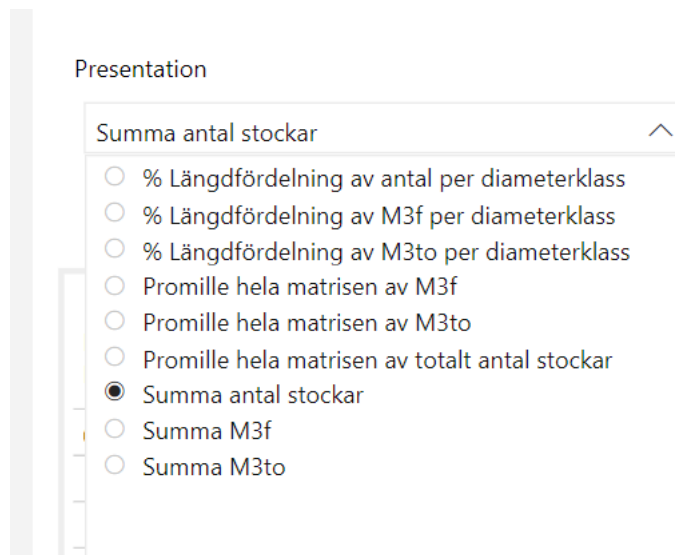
Presentation

Summa antal stockar

% Längdfördelning av antal per diameterklass
% Längdfördelning av M3f per diameterklass
% Längdfördelning av M3to per diameterklass
Promille hela matrisen av M3f
Promille hela matrisen av M3to
Promille hela matrisen av totalt antal stockar
Summa antal stockar
Summa M3f
Summa M3to